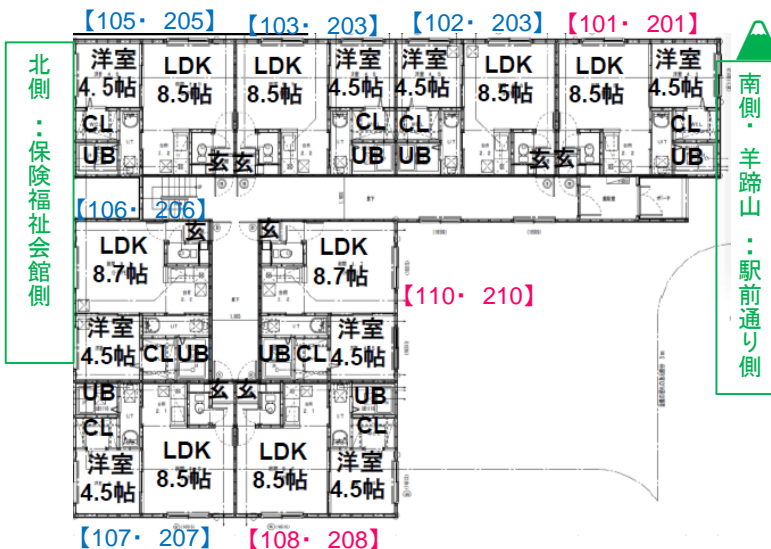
【105・ 205】 【103・ 203】 【102・ 203】 【101・ 201】

北側：保険福祉会館側

洋室 4.5帖
LDK 8.5帖
CL
UB
LDK 8.5帖
玄 玄
洋室 4.5帖
CL
UB
洋室 4.5帖
CL
UB
LDK 8.5帖
玄 玄
LDK 8.5帖
洋室 4.5帖
CL
UB

南側：羊蹄山：駅前通り側

【106・ 206】
LDK 8.7帖
玄
洋室 4.5帖
CL UB
玄
LDK 8.7帖
UB CL
洋室 4.5帖
【110・ 210】

UB
CL
洋室 4.5帖
LDK 8.5帖
玄 玄
LDK 8.5帖
UB
CL
洋室 4.5帖

【107・ 207】 【108・ 208】